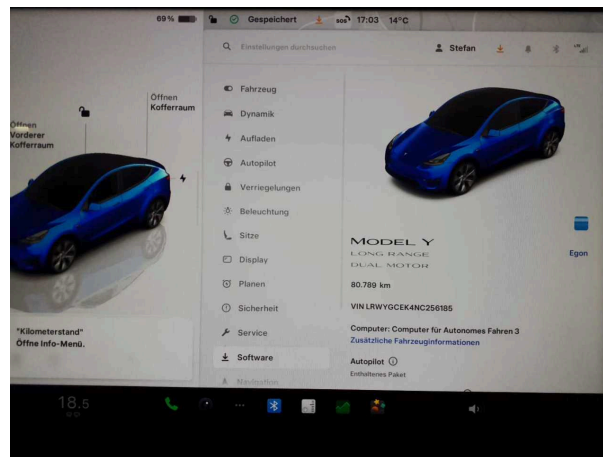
69 % Gespeichert sos 17:03 14°C

Einstellungen durchsuchen Stefan

Öffnen Vorderer Kofferraum

Öffnen Kofferraum

"Kilometerstand" Öffne Info-Menü.

Fahrzeug
Dynamik
Aufladen
Autopilot
Verriegelungen
Beleuchtung
Sitze
Display
Planen
Sicherheit
Service
Software
Navigation

MODEL Y
LONG RANGE
DUAL MOTOR

Egon

80.789 km

VIN LRWYGCEK4NC256185

Computer: Computer für Autonomes Fahren 3
Zusätzliche Fahrzeuginformationen

Autopilot
Enthaltenes Paket

18.5